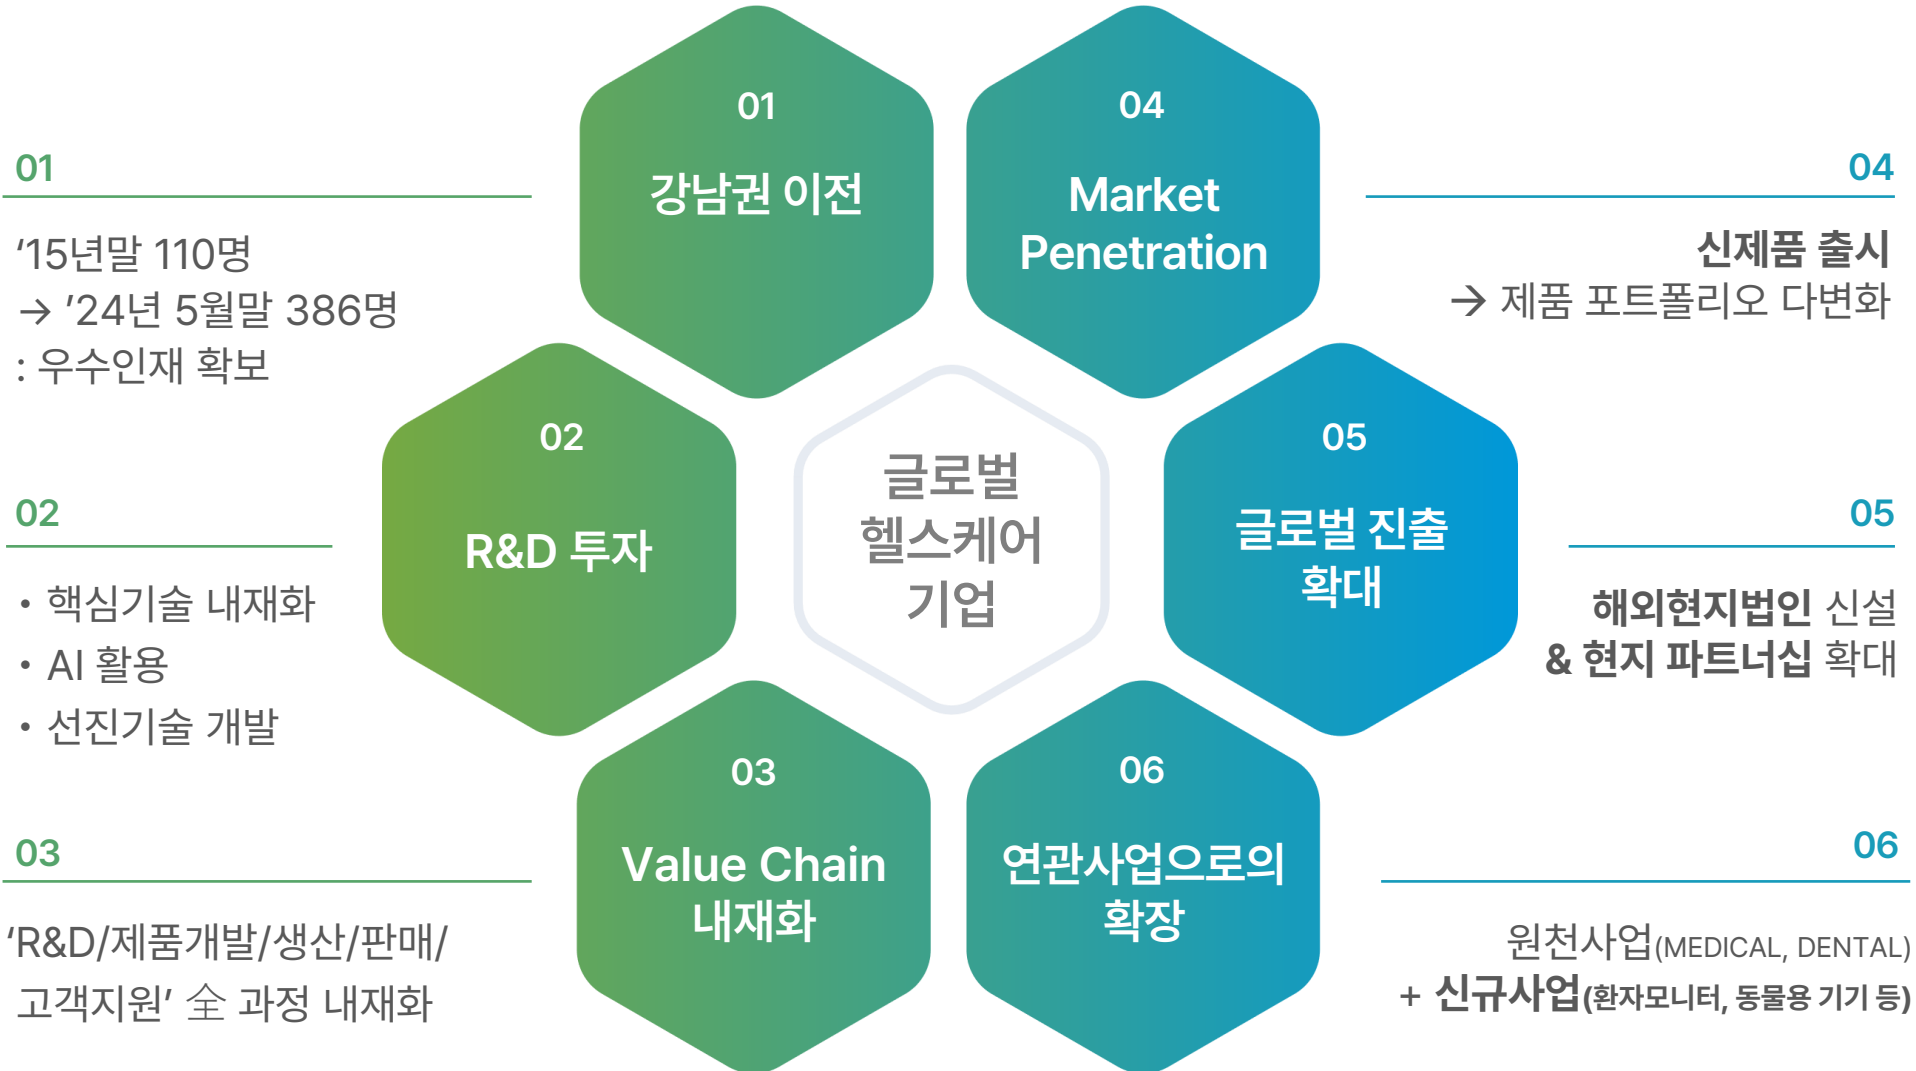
01

‘15년말 110명
→ ’24년 5월말 386명
: 우수인재 확보

02

• 핵심기술 내재화
• AI 활용
• 선진기술 개발

03

‘R&D/제품개발/생산/판매/고객지원’ 全 과정 내재화

01
강남권 이전

02
R&D 투자

03
Value Chain 내재화

글로벌 헬스케어 기업

04
Market Penetration

05
글로벌 진출 확대

06
연관사업으로의 확장

04

신제품 출시
→ 제품 포트폴리오 다변화

05

해외현지법인 신설
& 현지 파트너십 확대

06

원천사업(MEDICAL, DENTAL)
+ 신규사업(환자모니터, 동물용 기기 등)